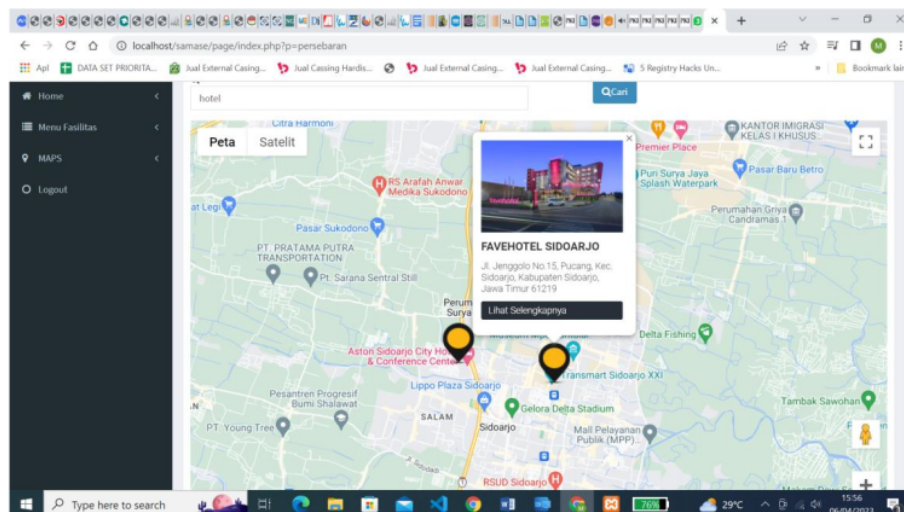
localhost/samase/page/index.php?p=persebaran

Apl DATA SET PRIORITA... Jual External Casing... Jual Cassing Hardis... Jual External Casing... Jual External Casing... 5 Registry Hacks Un... Bookmark lain

Home
Menu Fasilitas
MAPS
Logout

hotel

Cari

Peta Satelit

FAVEHOTEL SIDOARJO

Jl. Jenggolo No.15, Pucang, Kec. Sidoarjo, Kabupaten Sidoarjo, Jawa Timur 61219

Lihat Selengkapnya

Citra Harmoni
RS Arafah Anwar Medika Sukodono
Pasar Sukodono
PT. PRATAMA PUTRA TRANSPORTATION
Pt. Sarana Sentral Still
Aston Sidoarjo City Hotel & Conference Center
Lippo Plaza Sidoarjo
Pesantren Progresif Bumi Shalawat
PT. Young Tree
SALAM
Sidoarjo
Gelora Delta Stadium
Transmart Sidoarjo XXI
Mall Pelayanan Publik (MPP)
RSUD Sidoarjo
KANTOR IMIGRASI KELAS I KHUSUS...
Puri Surya Jaya Splash Waterpark
Pasar Baru Betro
Perumahan Griya Candramas
Delta Fishing
Tambak Sawohan
Museum Mpu Tantular
Perum Surya
Premier Place
at Legi

Type here to search
29°C
76%
15:56
06/04/2023